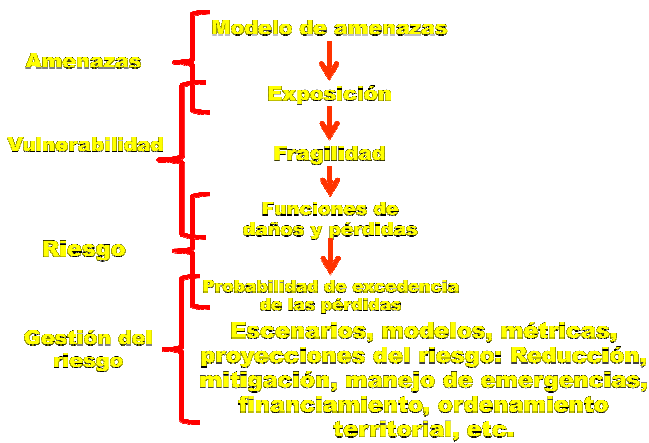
Amenazas

Vulnerabilidad

Riesgo

Gestión del riesgo

Modelo de amenazas

Exposición

Fragilidad

Funciones de daños y pérdidas

Probabilidad de excedencia de las pérdidas

Escenarios, modelos, métricas, proyecciones del riesgo: Reducción, mitigación, manejo de emergencias, financiamiento, ordenamiento territorial, etc.